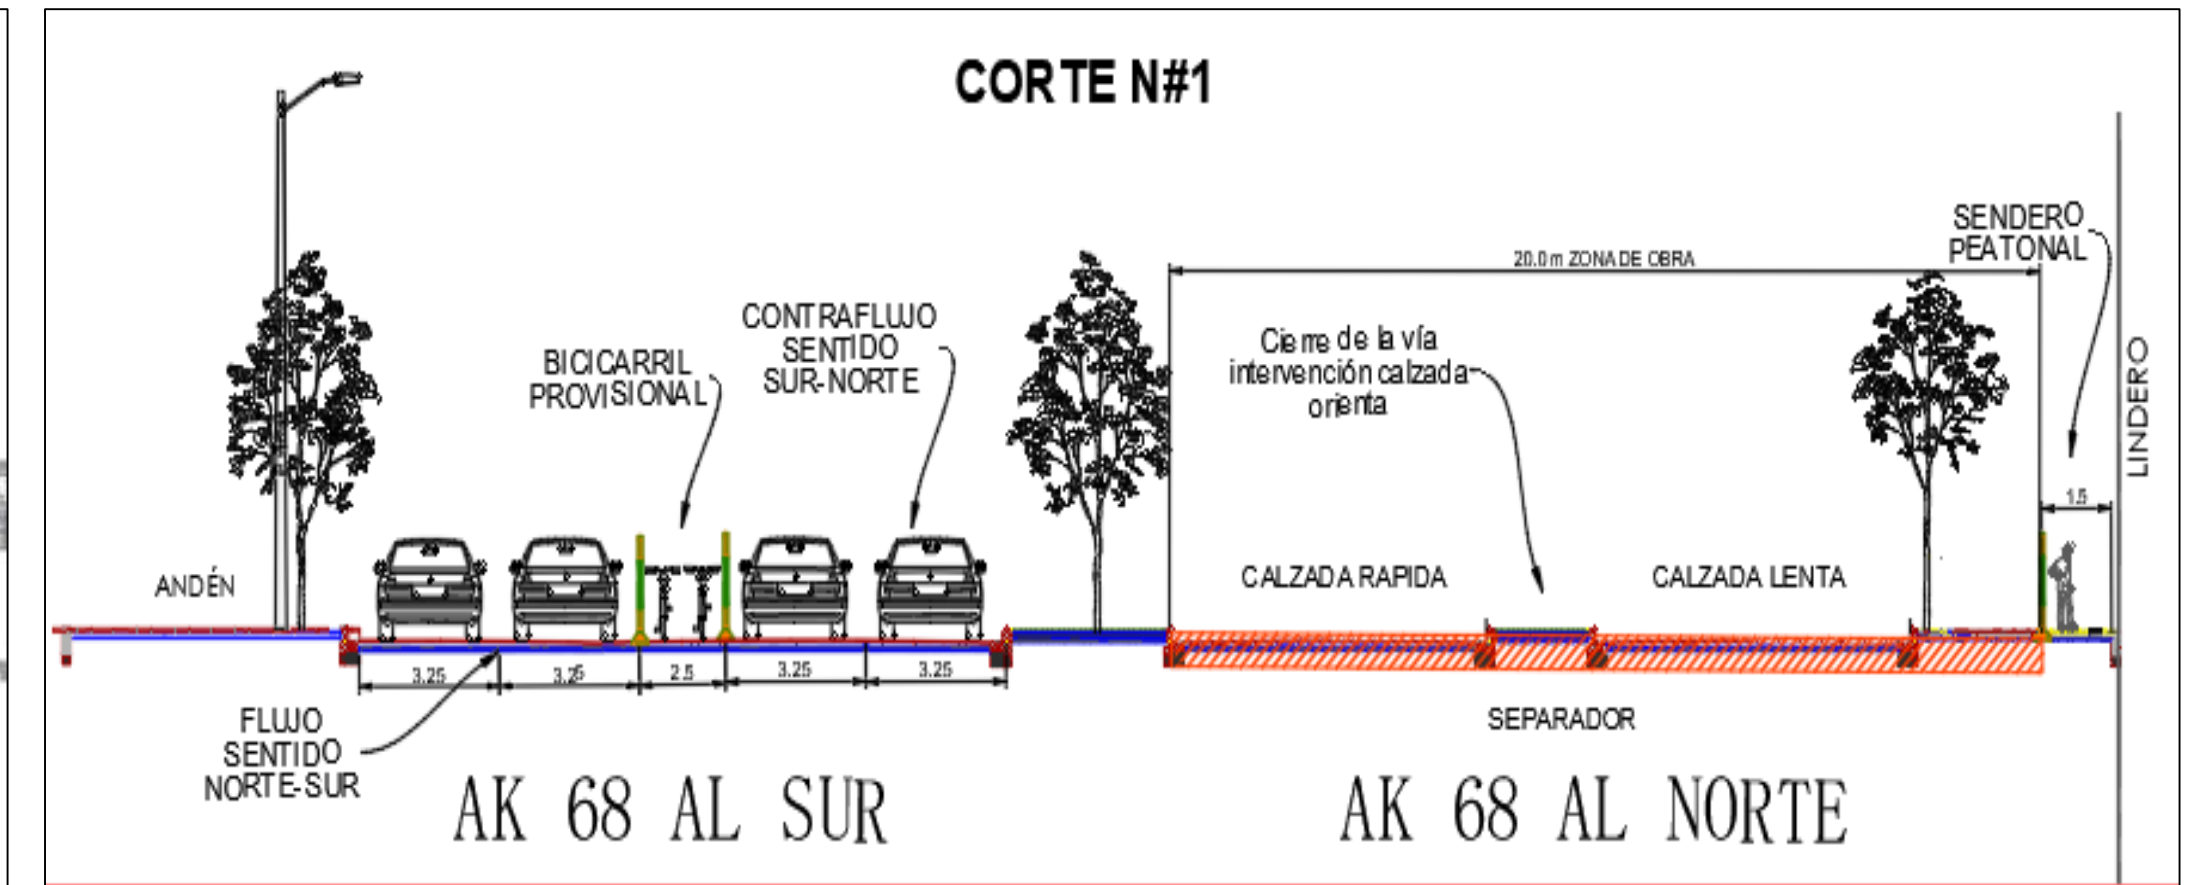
CORTE N#1

SENDERO PEATONAL

20.0 m ZONA DE OBRA

CONTRAFLUJO SENTIDO SUR-NORTE

BICICARRIL PROVISIONAL

Cierre de la vía intervención calzada orienta

LINDERO

1.5

ANDÉN

CALZADA RAPIDA

CALZADA LENTA

3.25

3.25

2.5

3.25

3.25

SEPARADOR

FLUJO SENTIDO NORTE-SUR

AK 68 AL SUR

AK 68 AL NORTE